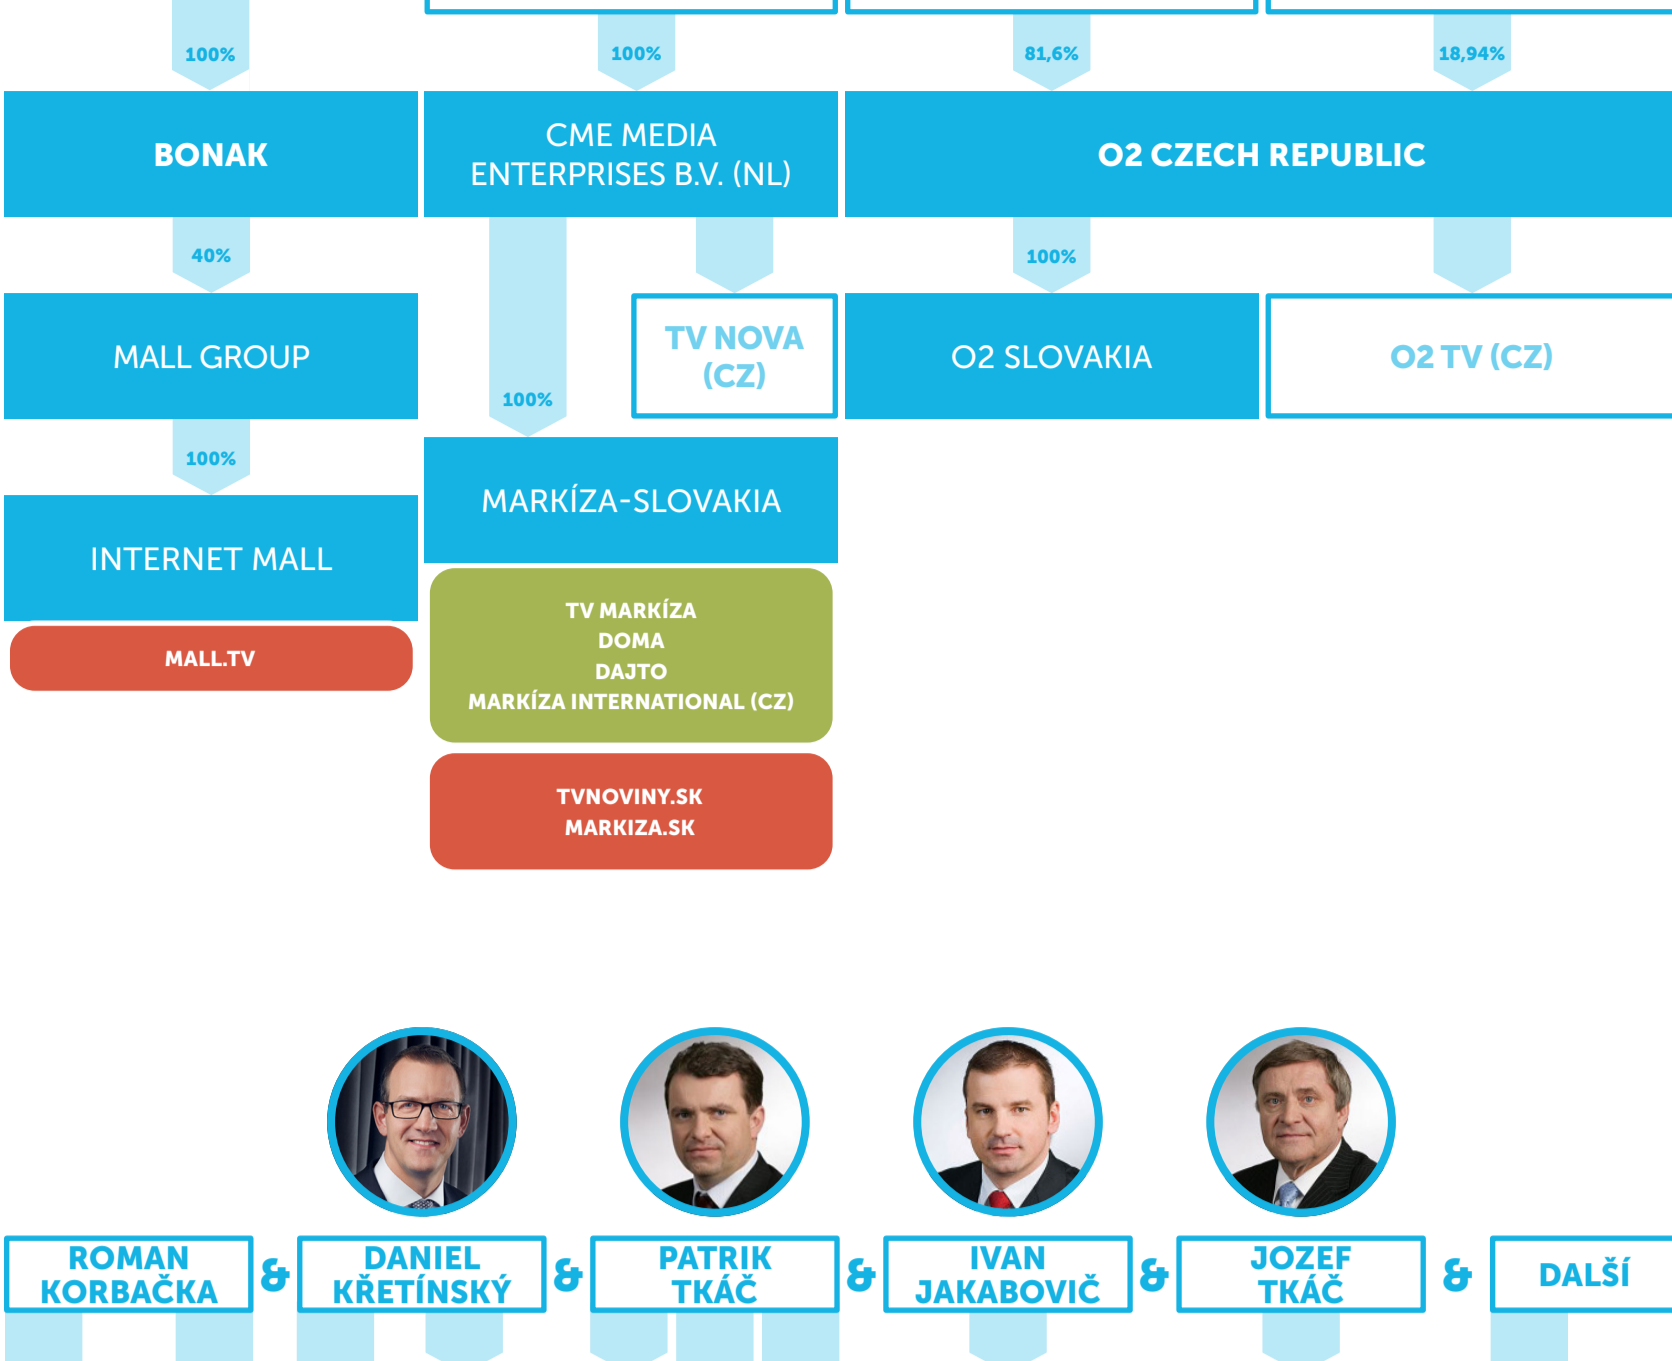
100%

100%

81,6%

18,94%

BONAK

CME MEDIA ENTERPRISES B.V. (NL)

O2 CZECH REPUBLIC

40%

100%

MALL GROUP

TV NOVA (CZ)

O2 SLOVAKIA

O2 TV (CZ)

100%

100%

MARKÍZA-SLOVAKIA

INTERNET MALL

MALL.TV

TV MARKÍZA
DOMA
DAJTO
MARKÍZA INTERNATIONAL (CZ)

TVNOVINY.SK
MARKIZA.SK

ROMAN KORBAČKA & DANIEL KŘETÍNSKÝ & PATRIK TKÁČ & IVAN JAKABOVIČ & JOZEF TKÁČ & DALŠÍ